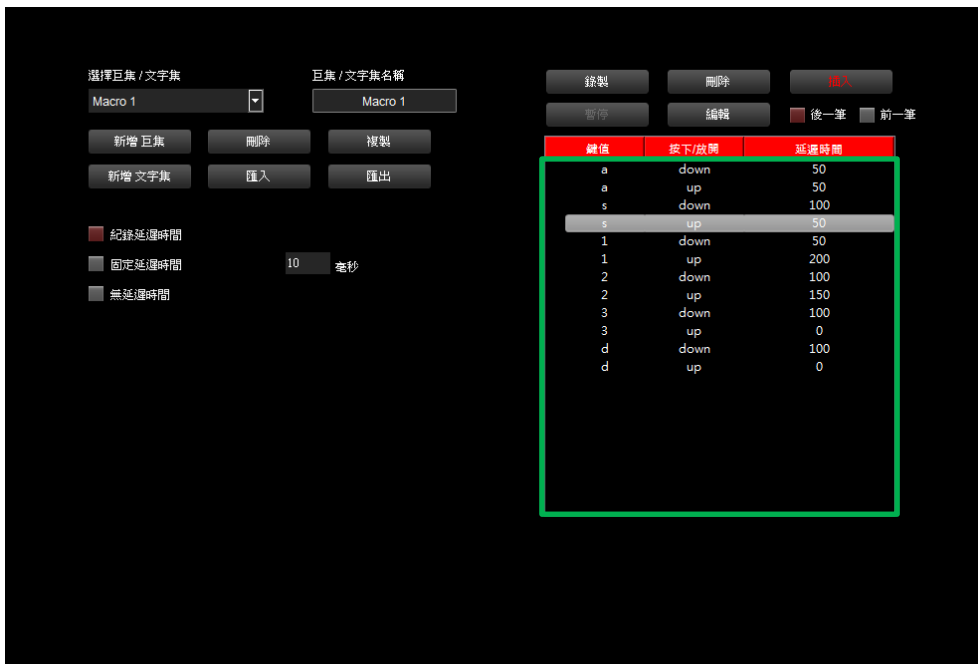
選擇巨集 / 文字集

Macro 1

巨集 / 文字集名稱

Macro 1

新增 巨集

刪除

複製

新增 文字集

匯入

匯出

紀錄延遲時間

固定延遲時間

10

毫秒

無延遲時間

錄製

刪除

插入

暫停

編輯

後一筆

前一筆

| 鍵值 | 按下/放開 | 延遲時間 |
|---|---|---|
| a | down | 50 |
| a | up | 50 |
| s | down | 100 |
| s | up | 50 |
| 1 | down | 50 |
| 1 | up | 200 |
| 2 | down | 100 |
| 2 | up | 150 |
| 3 | down | 100 |
| 3 | up | 0 |
| d | down | 100 |
| d | up | 0 |